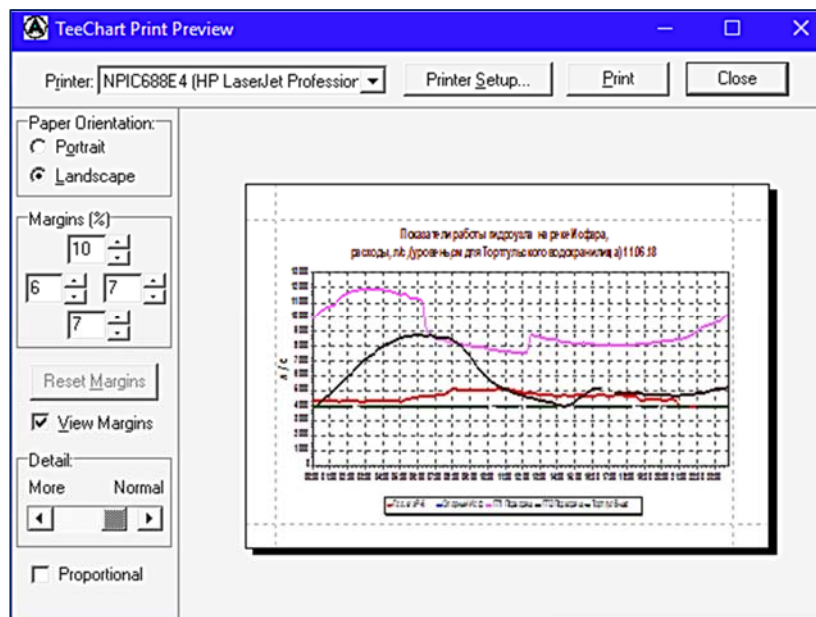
TeeChart Print Preview

Printer: NPIC688E4 (HP LaserJet Professior

Printer Setup...

Print

Close

Paper Orientation:
Portrait
Landscape

Margins (%)
10
6
7
7

Reset Margins

View Margins

Detail:
More
Normal

Proportional

Показатели работы водоузла на реке Иосфара, расходы, л/с /уровень м для Тортугульского водохранилища) 11.06.18

л / с

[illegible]